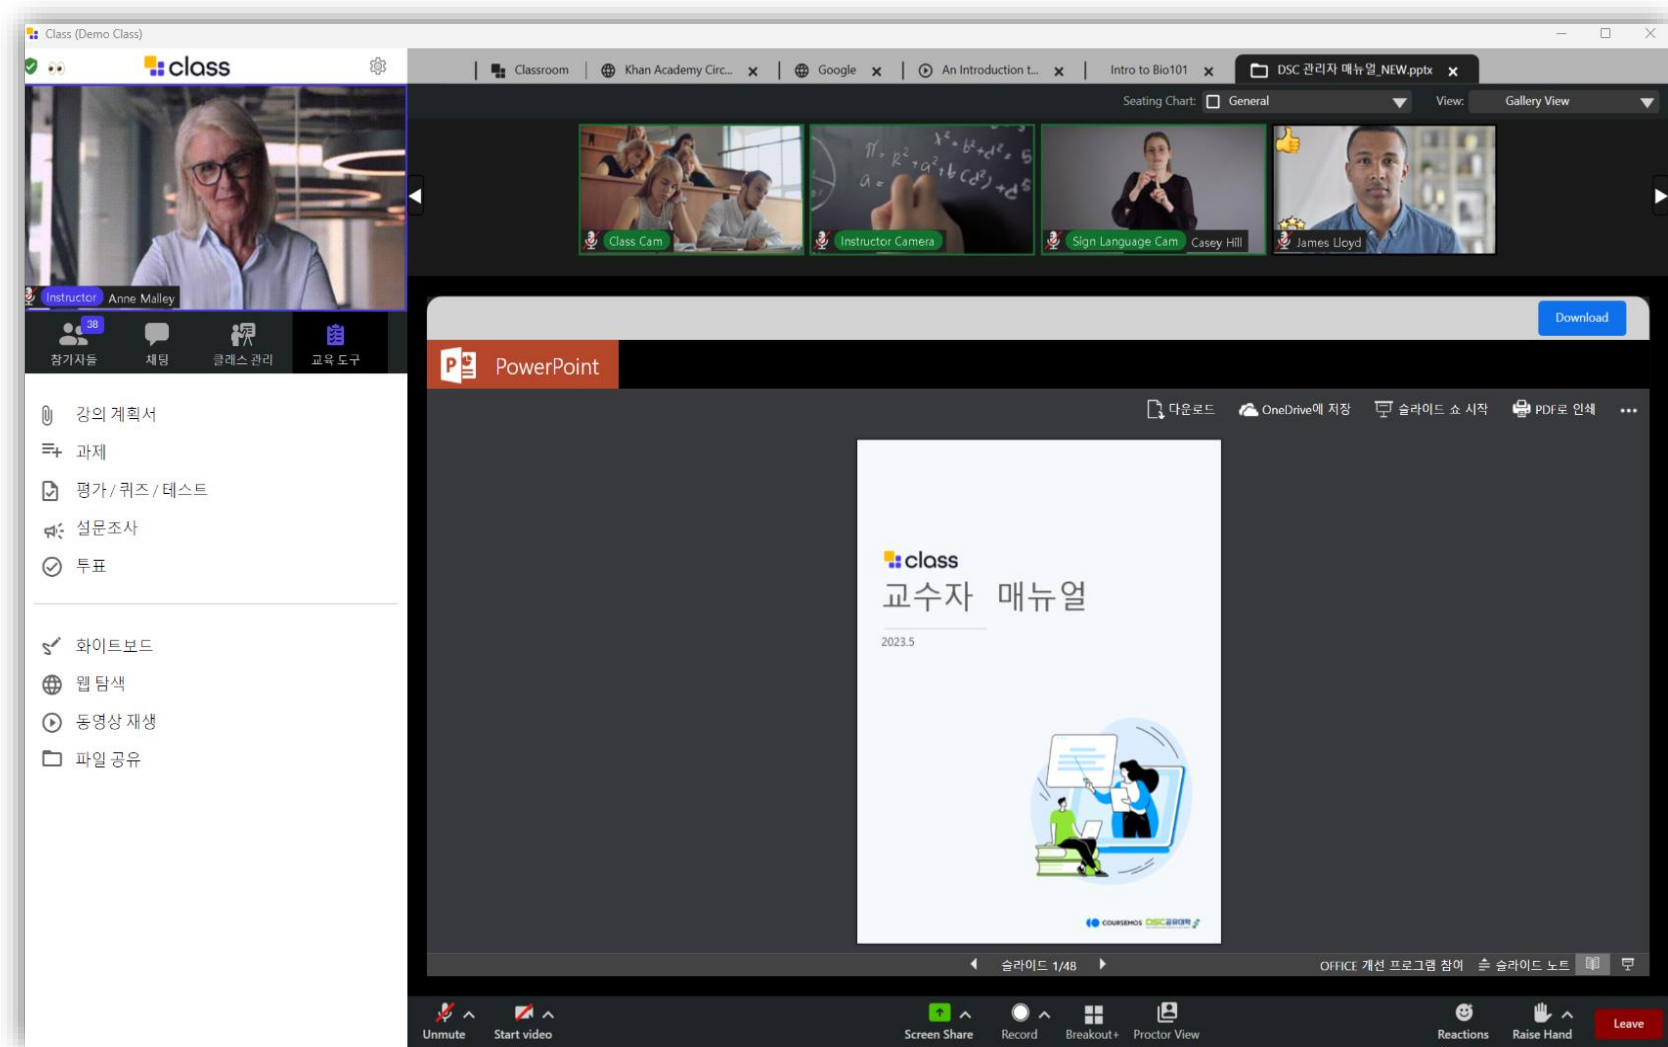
Class (Demo Class)

class

Instructor Anne Malley

38
참가자들 채팅 클래스 관리 교육 도구

강의 계획서
과제
평가 / 퀴즈 / 테스트
설문조사
투표

화이트보드
웹 탐색
동영상 재생
파일 공유

Classroom | Khan Academy Circ... × | Google × | An Introduction t... × | Intro to Bio101 × | DSC 관리자 매뉴얼_NEW.pptx ×

Seating Chart: General View: Gallery View

Class Cam | Instructor Camera | Sign Language Cam Casey Hill | James Lloyd

Download

PowerPoint

다운로드 OneDrive에 저장 슬라이드 쇼 시작 PDF로 인쇄 ...

class
교수자 매뉴얼
2023.5

COURSEMOS DSC공유대학

슬라이드 1/48 OFFICE 개선 프로그램 참여 슬라이드 노트

Unmute Start video Screen Share Record Breakout+ Proctor View Reactions Raise Hand Leave